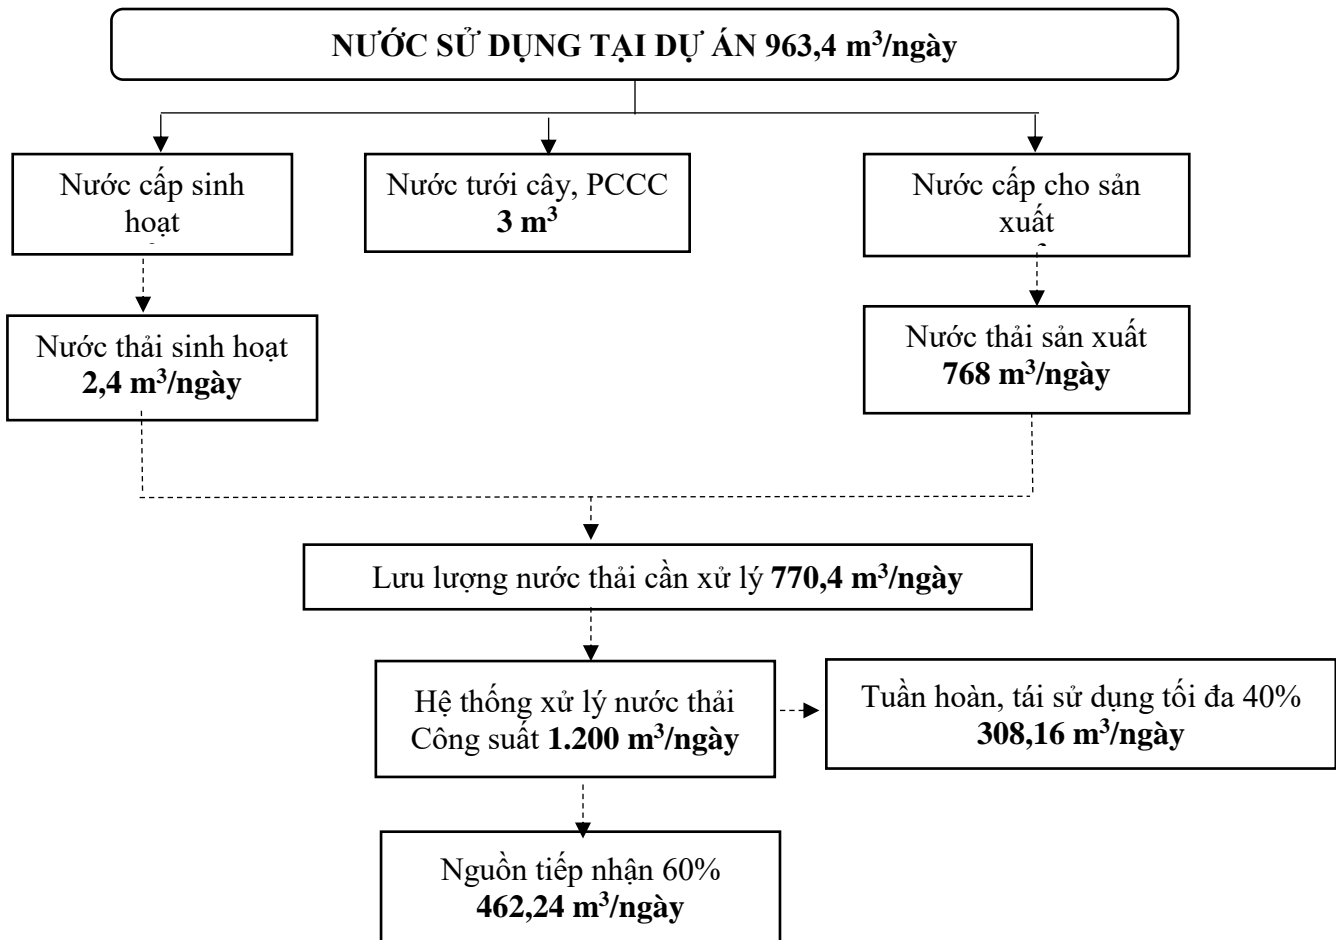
NƯỚC SỬ DỤNG TẠI DỰ ÁN 963,4 $m^3$/ngày

Nước cấp sinh hoạt

Nước tưới cây, PCCC
3 $m^3$

Nước cấp cho sản xuất

Nước thải sinh hoạt
2,4 $m^3$/ngày

Nước thải sản xuất
768 $m^3$/ngày

Lưu lượng nước thải cần xử lý 770,4 $m^3$/ngày

Hệ thống xử lý nước thải
Công suất 1.200 $m^3$/ngày

Tuần hoàn, tái sử dụng tối đa 40%
308,16 $m^3$/ngày

Nguồn tiếp nhận 60%
462,24 $m^3$/ngày